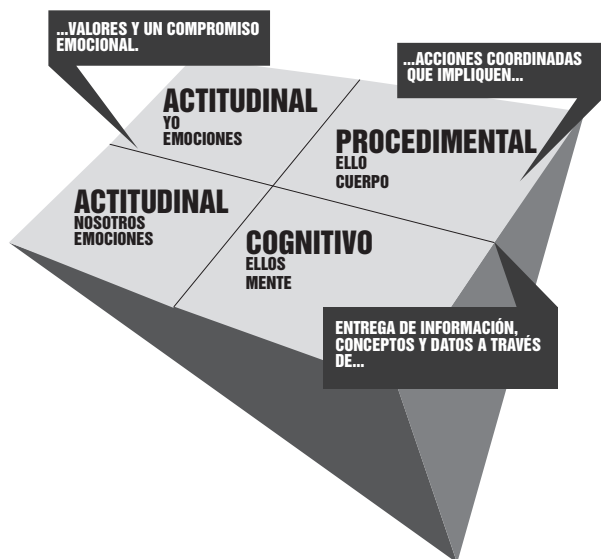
...VALORES Y UN COMPROMISO EMOCIONAL.

...ACCIONES COORDINADAS QUE IMPLIQUEN...

ACTITUDINAL
YO
EMOCIONES

PROCEDIMENTAL
ELLO
CUERPO

ACTITUDINAL
NOSOTROS
EMOCIONES

COGNITIVO
ELLOS
MENTE

ENTREGA DE INFORMACIÓN, CONCEPTOS Y DATOS A TRAVÉS DE...